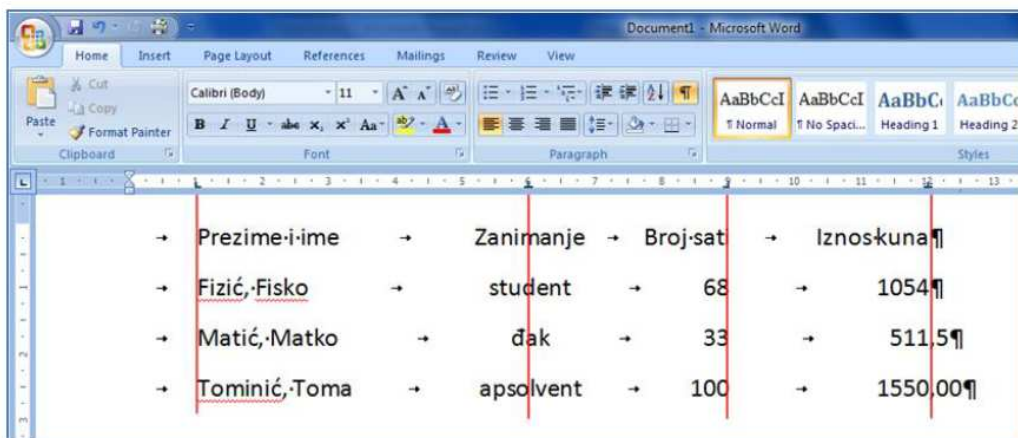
Document1 - Microsoft Word

Home Insert Page Layout References Mailings Review View

Cut
Copy
Paste
Format Painter
Clipboard

Calibri (Body) 11
Font

Paragraph

AaBbCcI ¶ Normal
AaBbCcI ¶ No Spaci...
AaBbC Heading 1
AaBbCc Heading 2
Styles

| Prezime·i·ime | Zanimanje | Broj·sati | Iznos·kuna¶ |
|---|---|---|---|
| Fizić,·Fisko | student | 68 | 1054¶ |
| Matić,·Matko | đak | 33 | 511,5¶ |
| Tominić,·Toma | apsolvent | 100 | 1550,00¶ |